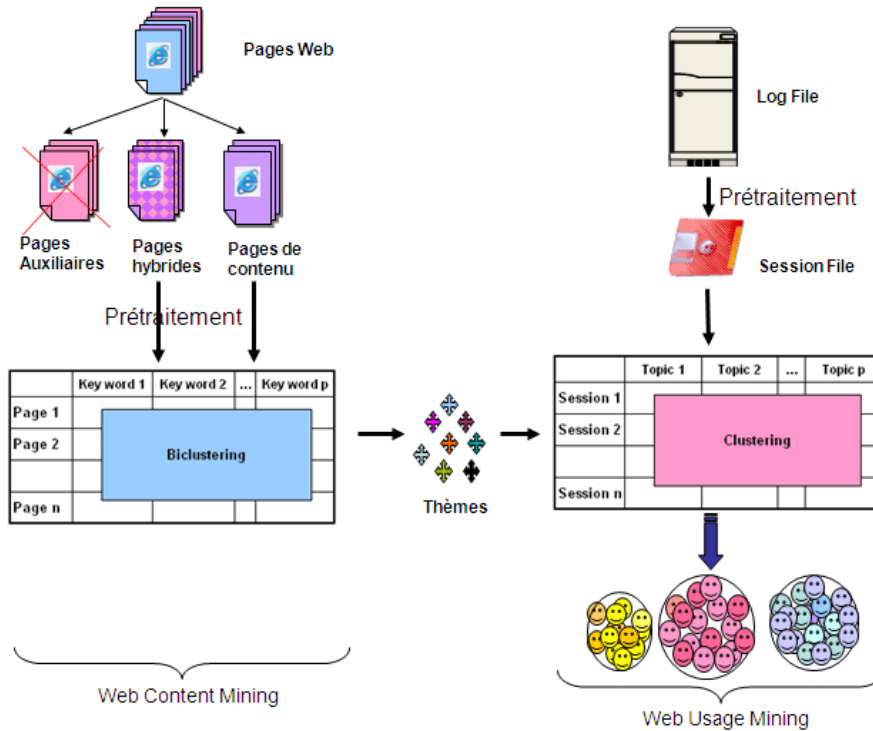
Pages Web

Pages Auxiliaires

Pages hybrides

Pages de contenu

Prétraitement

| | Key word 1 | Key word 2 | ... | Key word p |
|---|---|---|---|---|
| Page 1 | | | | |
| Page 2 | | | | |
| | | | | |
| Page n | | | | |

Biclustering

Thèmes

Web Content Mining

Log File

Prétraitement

Session File

| | Topic 1 | Topic 2 | ... | Topic p |
|---|---|---|---|---|
| Session 1 | | | | |
| Session 2 | | | | |
| | | | | |
| Session n | | | | |

Clustering

Web Usage Mining